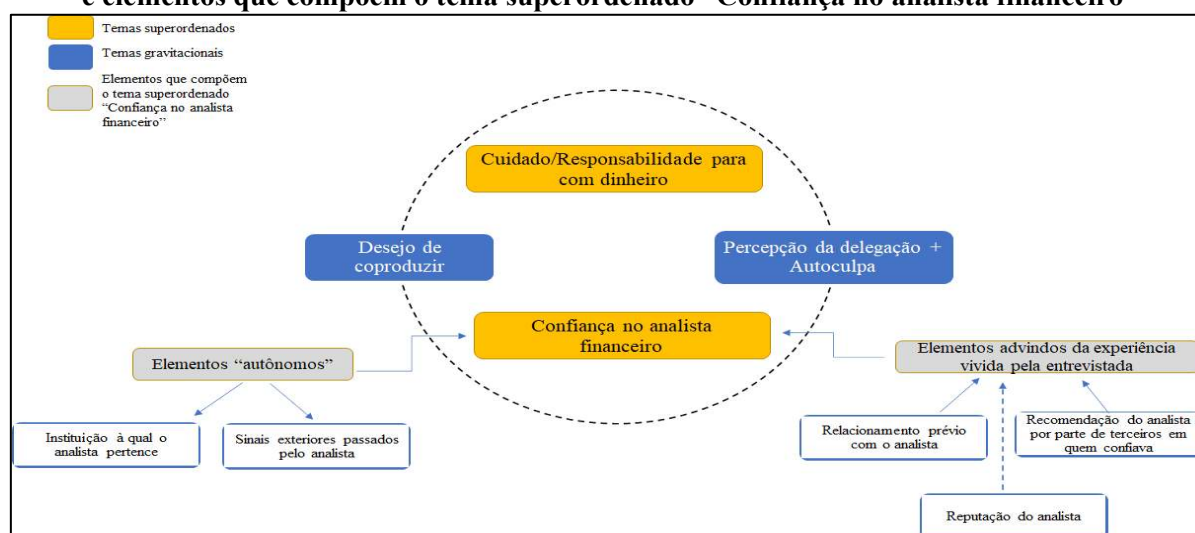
e elementos que compõem o tema superordenado "Confiança no analista financeiro"

Temas superordenados

Temas gravitacionais

Elementos que compõem o tema superordenado "Confiança no analista financeiro"

Cuidado/Responsabilidade para com dinheiro

Desejo de coproduzir

Percepção da delegação + Autoculpa

Confiança no analista financeiro

Elementos "autônomos"

Elementos advindos da experiência vivida pela entrevistada

Instituição à qual o analista pertence

Sinais exteriores passados pelo analista

Relacionamento prévio com o analista

Recomendação do analista por parte de terceiros em quem confiava

Reputação do analista